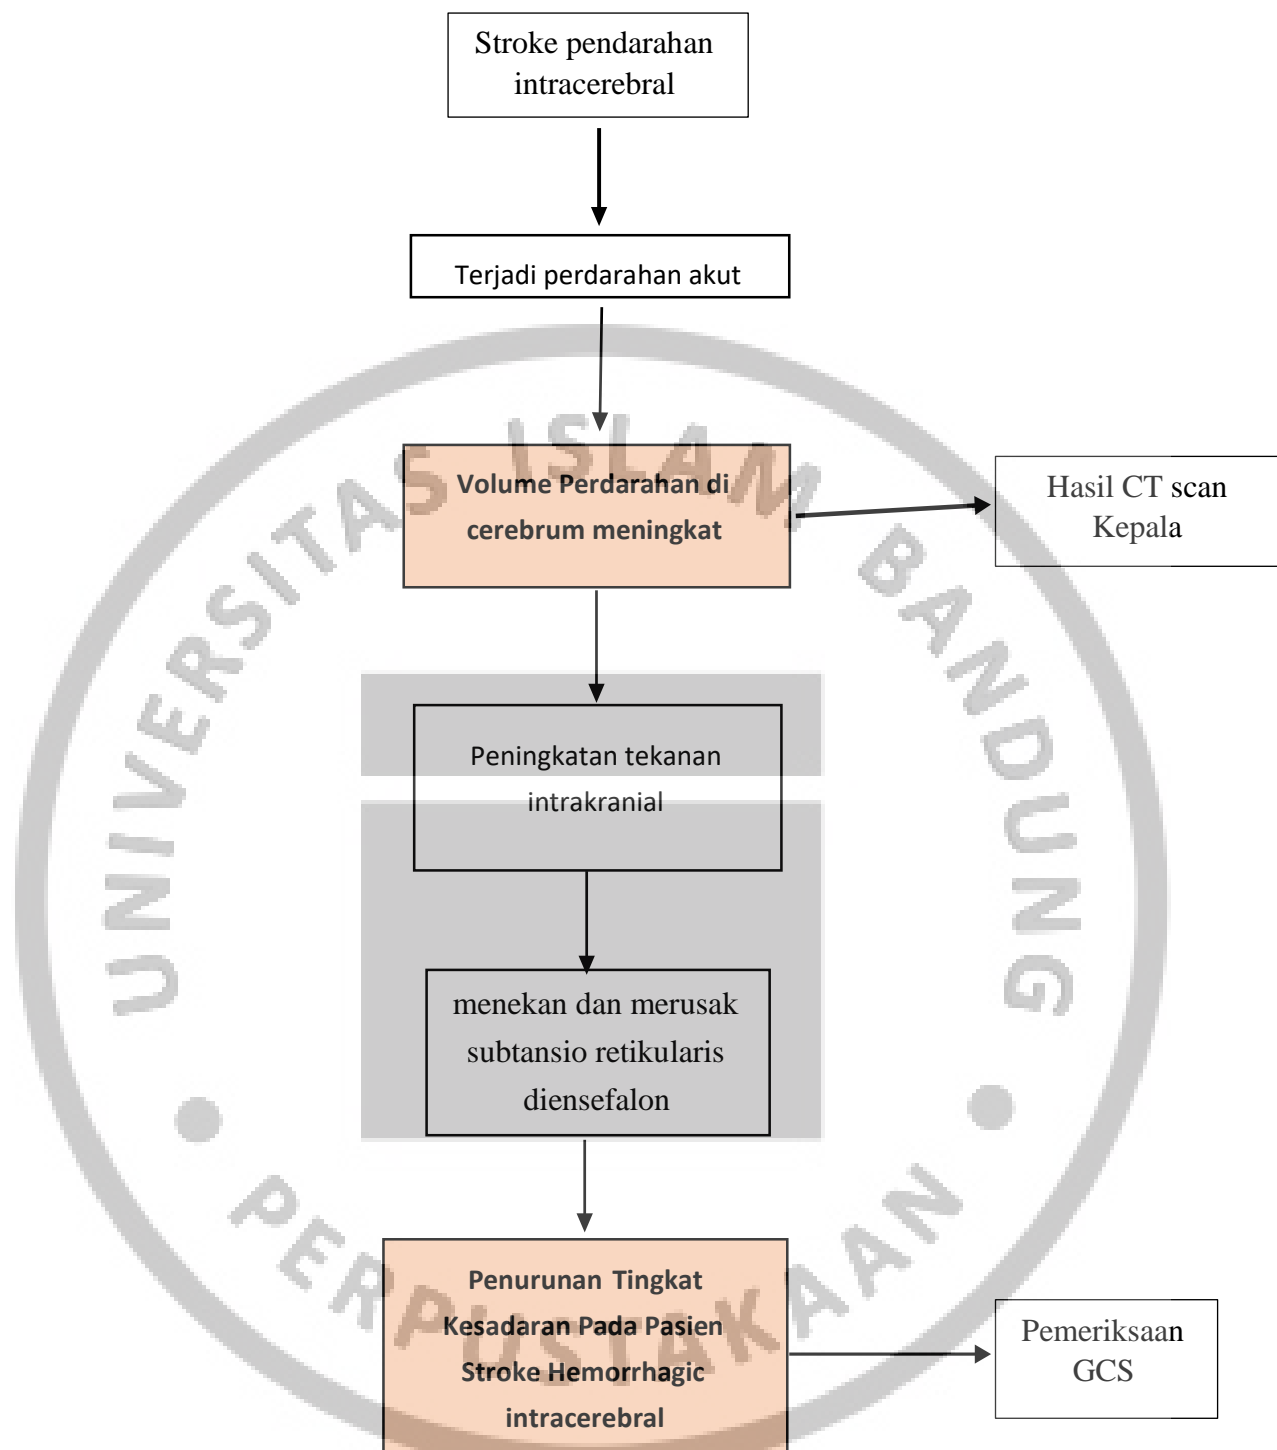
Stroke pendarahan intracerebral

Terjadi perdarahan akut

Volume Perdarahan di cerebrum meningkat

Hasil CT scan Kepala

Peningkatan tekanan intrakranial

menekan dan merusak subtansio retikularis diensefalon

Penurunan Tingkat Kesadaran Pada Pasien Stroke Hemorrhagic intracerebral

Pemeriksaan GCS

UNIVERSITAS ISLAM BANDUNG

PERPUSTAKAAN